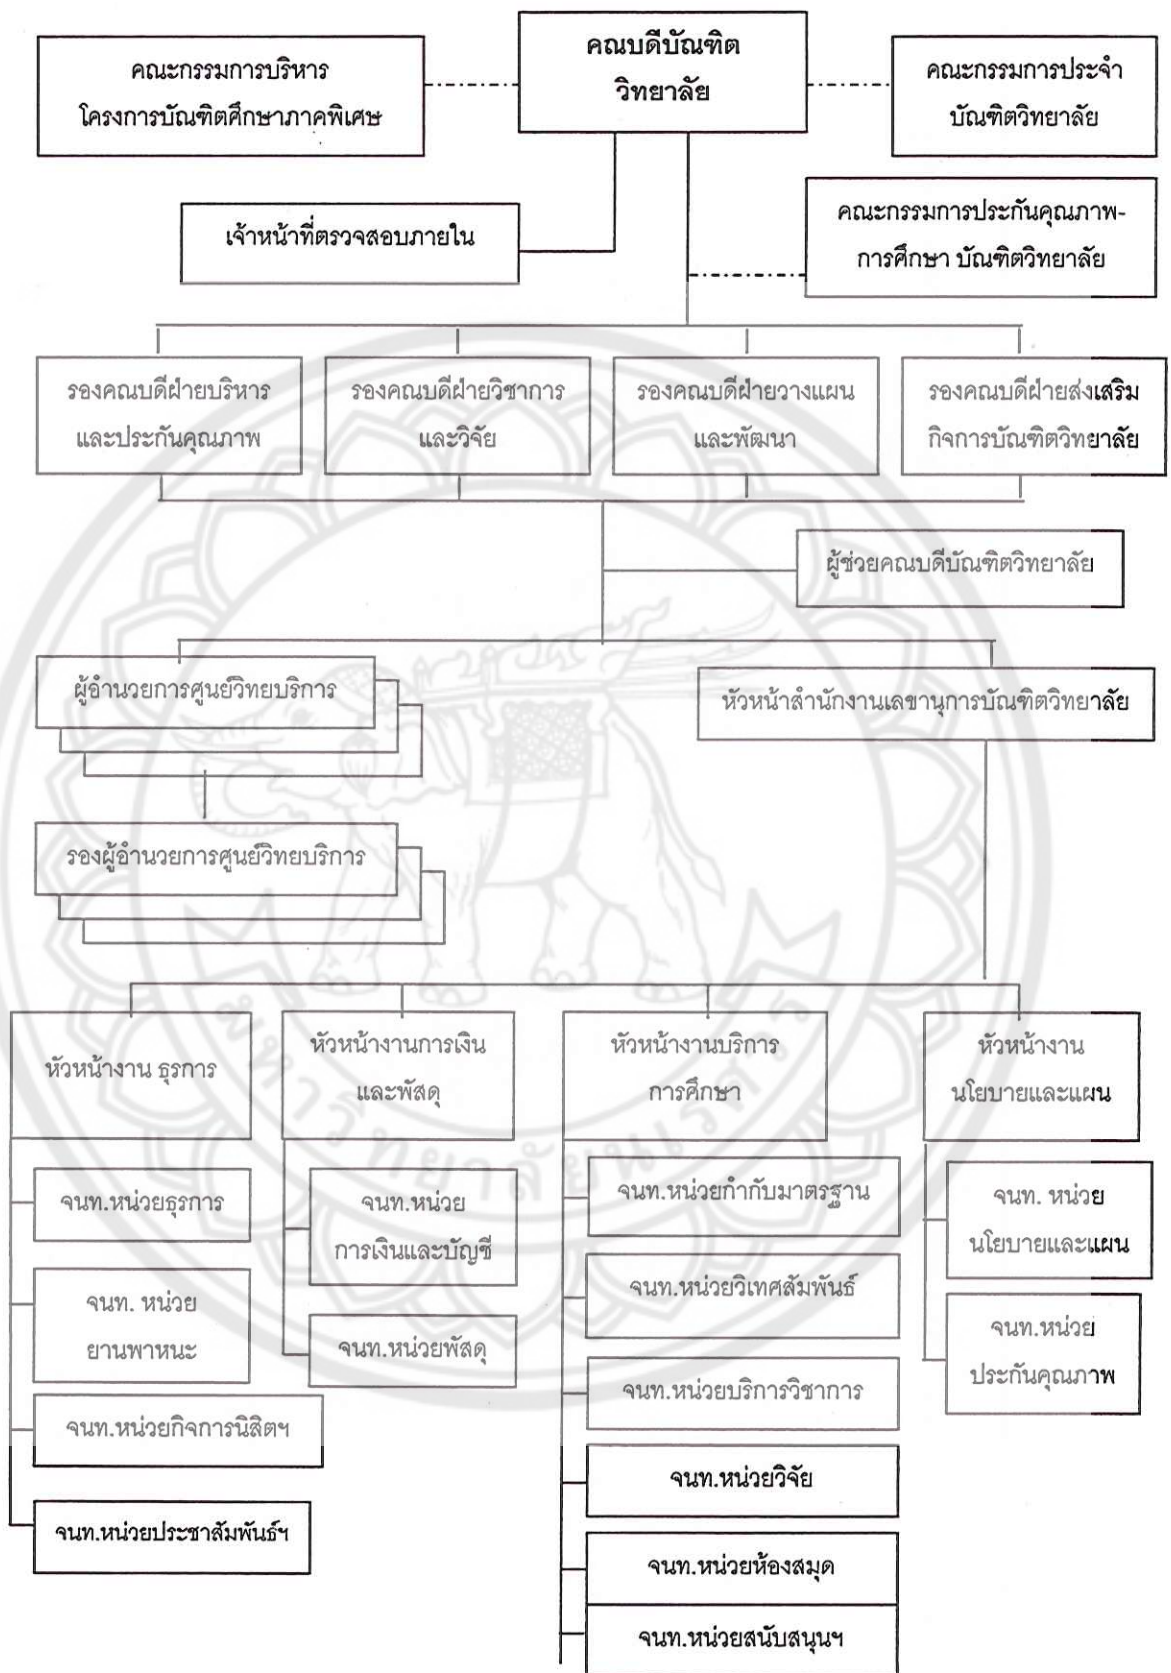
คณะกรรมการบริหาร
โครงการบัณฑิตศึกษาภาคพิเศษ

คณบดีบัณฑิต
วิทยาลัย

คณะกรรมการประจำ
บัณฑิตวิทยาลัย

เจ้าหน้าที่ตรวจสอบภายใน

คณะกรรมการประกันคุณภาพ-
การศึกษา บัณฑิตวิทยาลัย

รองคณบดีฝ่ายบริหาร
และประกันคุณภาพ

รองคณบดีฝ่ายวิชาการ
และวิจัย

รองคณบดีฝ่ายวางแผน
และพัฒนา

รองคณบดีฝ่ายส่งเสริม
กิจการบัณฑิตวิทยาลัย

ผู้ช่วยคณบดีบัณฑิตวิทยาลัย

ผู้อำนวยการศูนย์วิทยบริการ

หัวหน้าสำนักงานเลขานุการบัณฑิตวิทยาลัย

รองผู้อำนวยการศูนย์วิทยบริการ

หัวหน้างาน ธุรการ

หัวหน้างานการเงิน
และพัสดุ

หัวหน้างานบริการ
การศึกษา

หัวหน้างาน
นโยบายและแผน

จนท.หน่วยธุรการ

จนท. หน่วย
ยานพาหนะ

จนท.หน่วยกิจการนิสิตฯ

จนท.หน่วยประชาสัมพันธ์ฯ

จนท.หน่วย
การเงินและบัญชี

จนท.หน่วยพัสดุ

จนท.หน่วยกำกับมาตรฐาน

จนท.หน่วยวิเทศสัมพันธ์

จนท.หน่วยบริการวิชาการ

จนท.หน่วยวิจัย

จนท.หน่วยห้องสมุด

จนท.หน่วยสนับสนุนฯ

จนท. หน่วย
นโยบายและแผน

จนท.หน่วย
ประกันคุณภาพ